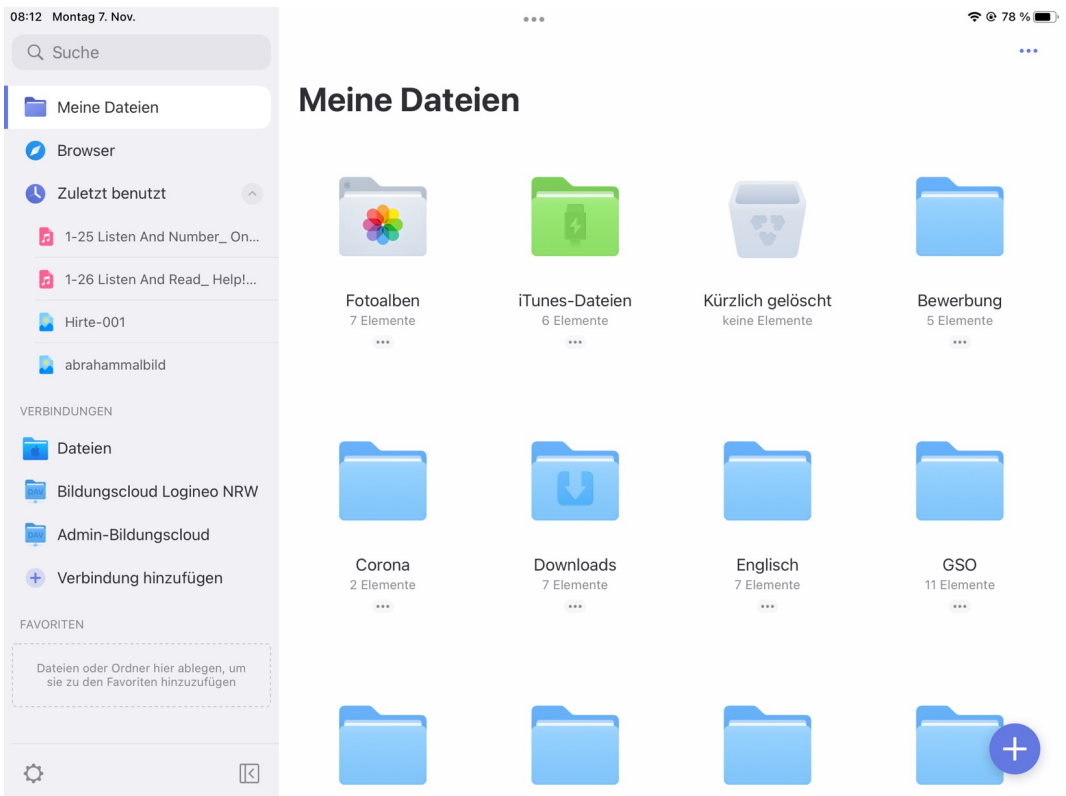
08:12 Montag 7. Nov.

78 %

Suche

Meine Dateien

Browser

Zuletzt benutzt

1-25 Listen And Number_ On...

1-26 Listen And Read_ Help!...

Hirte-001

abrahammalbild

VERBINDUNGEN

Dateien

DAV Bildungscloud Logineo NRW

DAV Admin-Bildungscloud

Verbindung hinzufügen

FAVORITEN

Dateien oder Ordner hier ablegen, um sie zu den Favoriten hinzuzufügen

Meine Dateien

Fotoalben
7 Elemente

iTunes-Dateien
6 Elemente

Kürzlich gelöscht
keine Elemente

Bewerbung
5 Elemente

Corona
2 Elemente

Downloads
7 Elemente

Englisch
7 Elemente

GSO
11 Elemente